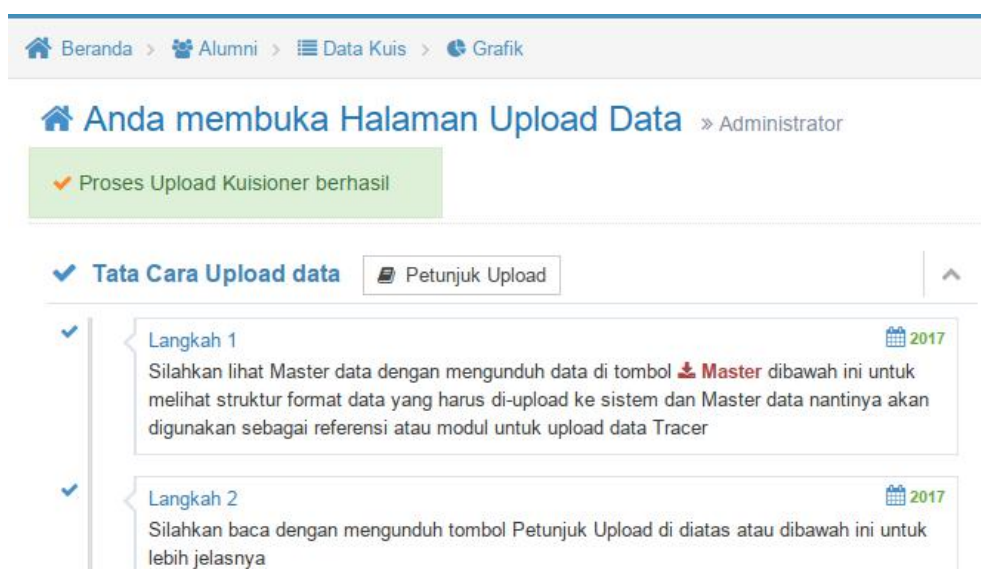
Beranda > Alumni > Data Kuis > Grafik

Anda membuka Halaman Upload Data » Administrator

Proses Upload Kuisioner berhasil

Tata Cara Upload data  Petunjuk Upload

Langkah 1  2017
Silahkan lihat Master data dengan mengunduh data di tombol Master dibawah ini untuk melihat struktur format data yang harus di-upload ke sistem dan Master data nantinya akan digunakan sebagai referensi atau modul untuk upload data Tracer

Langkah 2  2017
Silahkan baca dengan mengunduh tombol Petunjuk Upload di diatas atau dibawah ini untuk lebih jelasnya